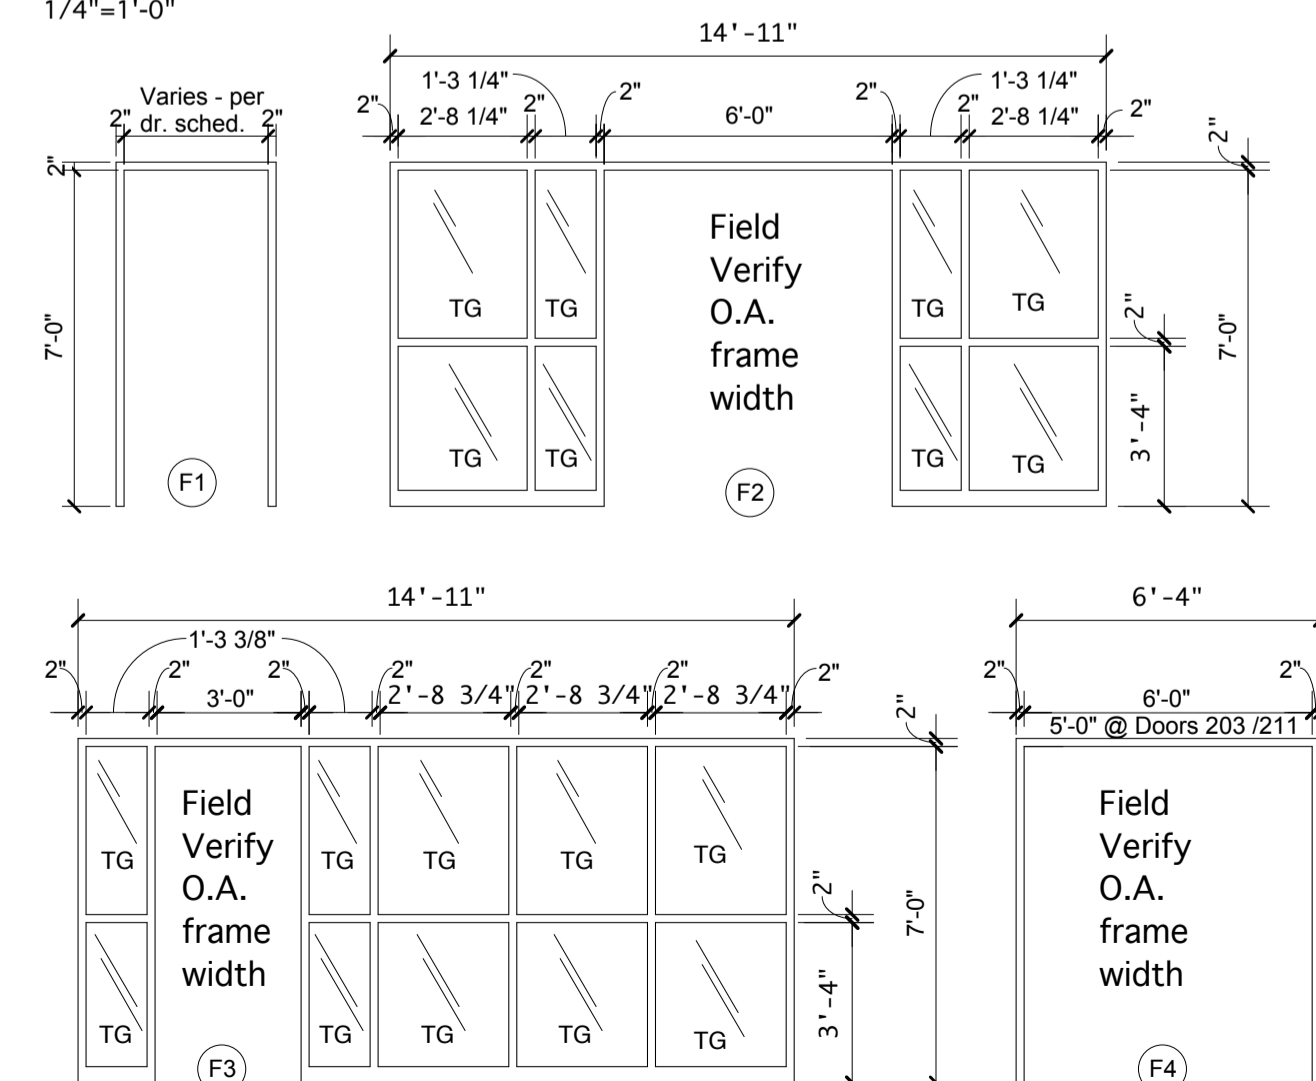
1/4"=1'-0"

Varies - per dr. sched.
2" 2"
2"
7'-0"
F1

14'-11"
1'-3 1/4"
2" 2'-8 1/4" 2" 2" 6'-0" 2"
1'-3 1/4"
2" 2'-8 1/4" 2"
2"
TG TG
TG TG
Field Verify O.A. frame width
F2
TG TG
TG TG
2"
3'-4"
7'-0"

14'-11"
1'-3 3/8"
2" 2" 2" 2" 2" 2" 2"
3'-0" 2'-8 3/4" 2'-8 3/4" 2'-8 3/4"
TG
TG
Field Verify O.A. frame width
F3
TG TG TG TG
TG TG TG TG
2"
2"
3'-4"
7'-0"

6'-4"
2" 2"
6'-0"
5'-0" @ Doors 203 /211
Field Verify O.A. frame width
F4